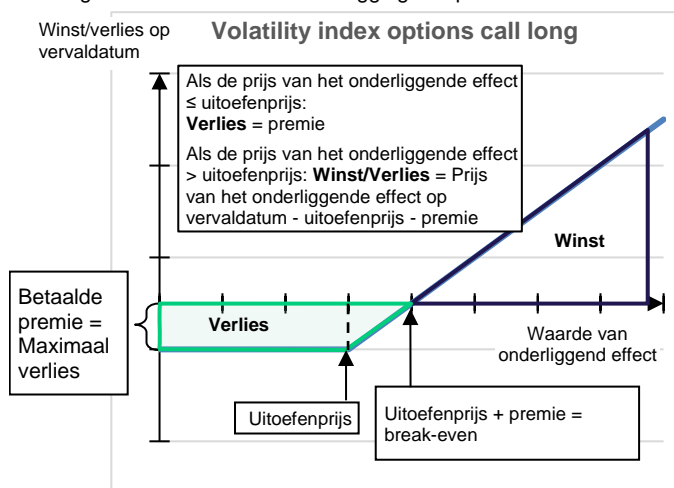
Winst/verlies op vervaldatum

Volatility index options call long

Als de prijs van het onderliggende effect ≤ uitoefenprijs:
**Verlies** = premie

Als de prijs van het onderliggende effect > uitoefenprijs: **Winst/Verlies** = Prijs van het onderliggende effect op vervaldatum - uitoefenprijs - premie

Winst

Betaalde premie = Maximaal verlies

Verlies

Waarde van onderliggend effect

Uitoefenprijs

Uitoefenprijs + premie = break-even